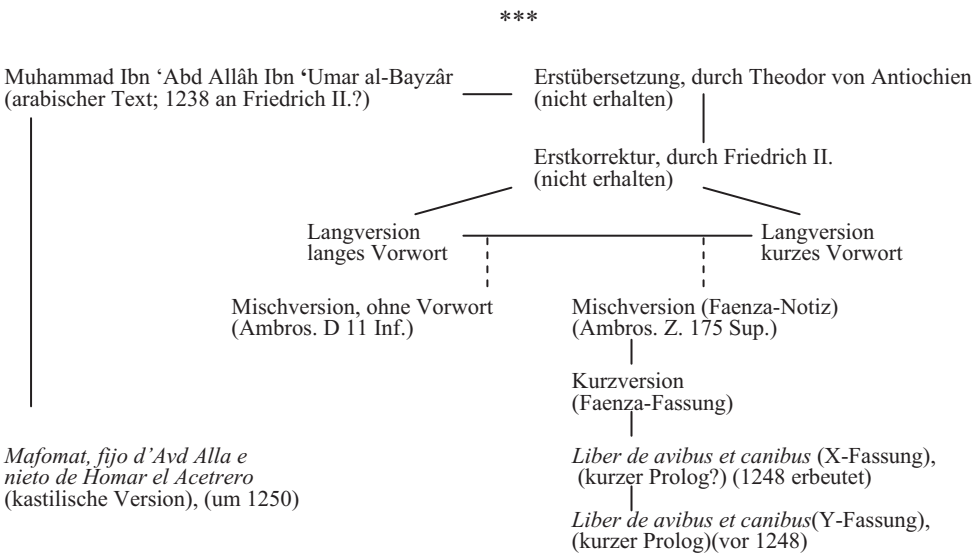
***

Muhammad Ibn ʿAbd Allâh Ibn ʿUmar al-Bayzâr (arabischer Text; 1238 an Friedrich II.?)

Erstübersetzung, durch Theodor von Antiochien (nicht erhalten)

Erstkorrektur, durch Friedrich II. (nicht erhalten)

Langversion langes Vorwort

Langversion kurzes Vorwort

Mischversion, ohne Vorwort (Ambros. D 11 Inf.)

Mischversion (Faenza-Notiz) (Ambros. Z. 175 Sup.)

Kurzversion (Faenza-Fassung)

*Mafomat, fijo d'Avd Alla e nieto de Homar el Acetrero* (kastilische Version), (um 1250)

*Liber de avibus et canibus* (X-Fassung), (kurzer Prolog?) (1248 erbeutet)

*Liber de avibus et canibus*(Y-Fassung), (kurzer Prolog)(vor 1248)